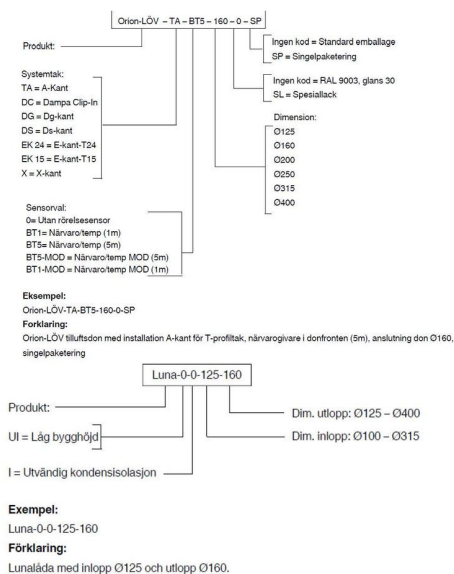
Orion-LÖV – TA – BT5 – 160 – 0 – SP

Produkt:

Ingen kod = Standard emballage
SP = Singelpaketering

Ingen kod = RAL 9003, glans 30
SL = Spesiallack

Systemtak:
TA = A-Kant
DC = Dampa Clip-In
DG = Dg-kant
DS = Ds-kant
EK 24 = E-kant-T24
EK 15 = E-kant-T15
X = X-kant

Dimension:
Ø125
Ø160
Ø200
Ø250
Ø315
Ø400

Sensorval:
0= Utan rörelsesensor
BT1= Närvaro/temp (1m)
BT5= Närvaro/temp (5m)
BT5-MOD = Närvaro/temp MOD (5m)
BT1-MOD = Närvaro/temp MOD (1m)

Eksempel:
Orion-LÖV-TA-BT5-160-0-SP
Forklaring:
Orion-LÖV tilluftsdon med installation A-kant för T-profiltak, närvarogivare i donfronten (5m), anslutning don Ø160, singelpaketering

Luna-0-0-125-160

Produkt:

UI = Låg bygghöjd

I = Utvändig kondensisolasjon

Dim. utlopp: Ø125 – Ø400

Dim. inlopp: Ø100 – Ø315

Exempel:
Luna-0-0-125-160
Förklaring:
Lunalåda med inlopp Ø125 och utlopp Ø160.